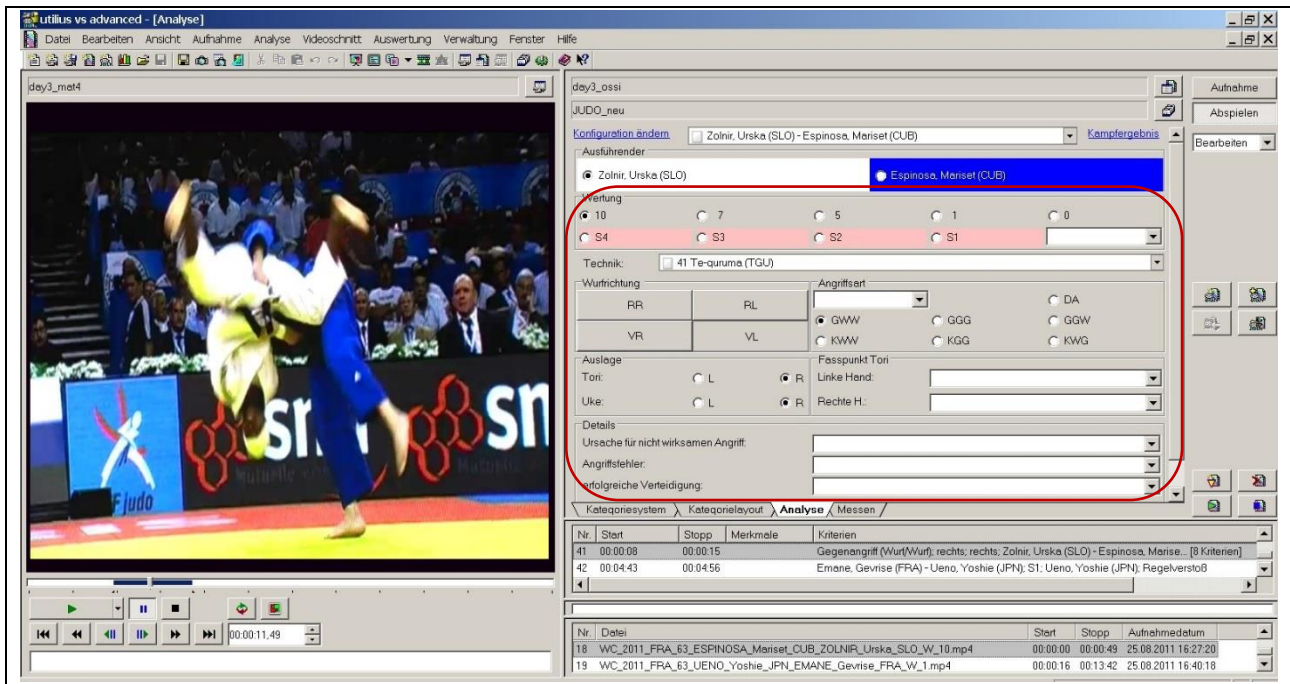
utilius vs advanced - [Analyse]

Datei Bearbeiten Ansicht Aufnahme Analyse Videoschnitt Auswertung Verwaltung Fenster Hilfe

day3_mat4

day3_ossi

JUDO_neu

Aufnahme

Abspielen

Bearbeiten

Konfiguration ändern

Zolnir, Urska (SLO) - Espinosa, Mariset (CUB)

Kampfergebnis

Ausführender

Zolnir, Urska (SLO)

Espinosa, Mariset (CUB)

Wertung

10 7 5 1 0

S4 S3 S2 S1

Technik: 41 Te-guruma (TGU)

Wurfrichtung

RR RL

VR VL

Angriffsart

DA

GWW GGG GGW

KWW KGG KWG

Auslage

Tori: L R

Uke: L R

Fasspunkt Tori

Linke Hand:

Rechte H.:

Details

Ursache für nicht wirksamen Angriff:

Angriffsfehler:

erfolgreiche Verteidigung:

Kategoriesystem Kategorielayout Analyse Messen

| Nr. | Start | Stopp | Merkmale | Kriterien |
|---|---|---|---|---|
| 41 | 00:00:08 | 00:00:15 | | Gegenangriff (Wurf/Wurf); rechts; rechts; Zolnir, Urska (SLO) - Espinosa, Marise... [8 Kriterien] |
| 42 | 00:04:43 | 00:04:56 | | Emane, Gevrise (FRA) - Ueno, Yoshie (JPN); S1; Ueno, Yoshie (JPN); Regelversto8 |

00:00:11,49

| Nr. | Datei | Start | Stopp | Aufnahmedatum |
|---|---|---|---|---|
| 18 | WC_2011_FRA_63_ESPINOSA_Mariset_CUB_ZOLNIR_Urska_SLO_W_10.mp4 | 00:00:00 | 00:00:49 | 25.08.2011 16:27:20 |
| 19 | WC_2011_FRA_63_UENO_Yoshie_JPN_EMANE_Gevrise_FRA_W_1.mp4 | 00:00:16 | 00:13:42 | 25.08.2011 16:40:18 |